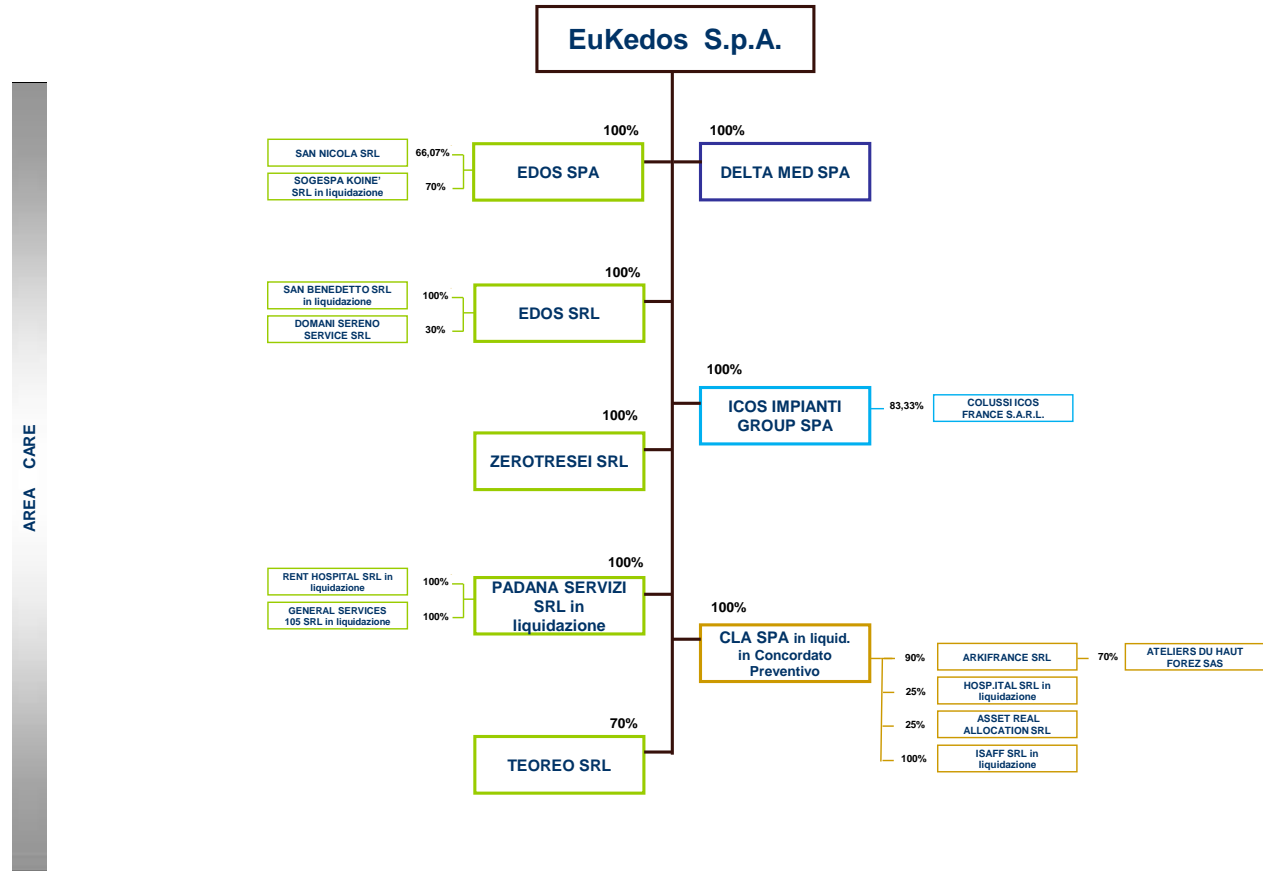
EuKedos S.p.A.

AREA CARE

100%
EDOS SPA

SAN NICOLA SRL
66,07%

SOGESPA KOINE' SRL in liquidazione
70%

100%
DELTA MED SPA

100%
EDOS SRL

SAN BENEDETTO SRL in liquidazione
100%

DOMANI SERENO SERVICE SRL
30%

100%
ICOS IMPIANTI GROUP SPA

83,33%
COLUSSI ICOS FRANCE S.A.R.L.

100%
ZEROTRESEI SRL

100%
PADANA SERVIZI SRL in liquidazione

RENT HOSPITAL SRL in liquidazione
100%

GENERAL SERVICES 105 SRL in liquidazione
100%

100%
CLA SPA in liquid. in Concordato Preventivo

90%
ARKIFRANCE SRL

70%
ATELIERS DU HAUT FOREZ SAS

25%
HOSP.ITAL SRL in liquidazione

25%
ASSET REAL ALLOCATION SRL

100%
ISAFF SRL in liquidazione

70%
TEOREO SRL